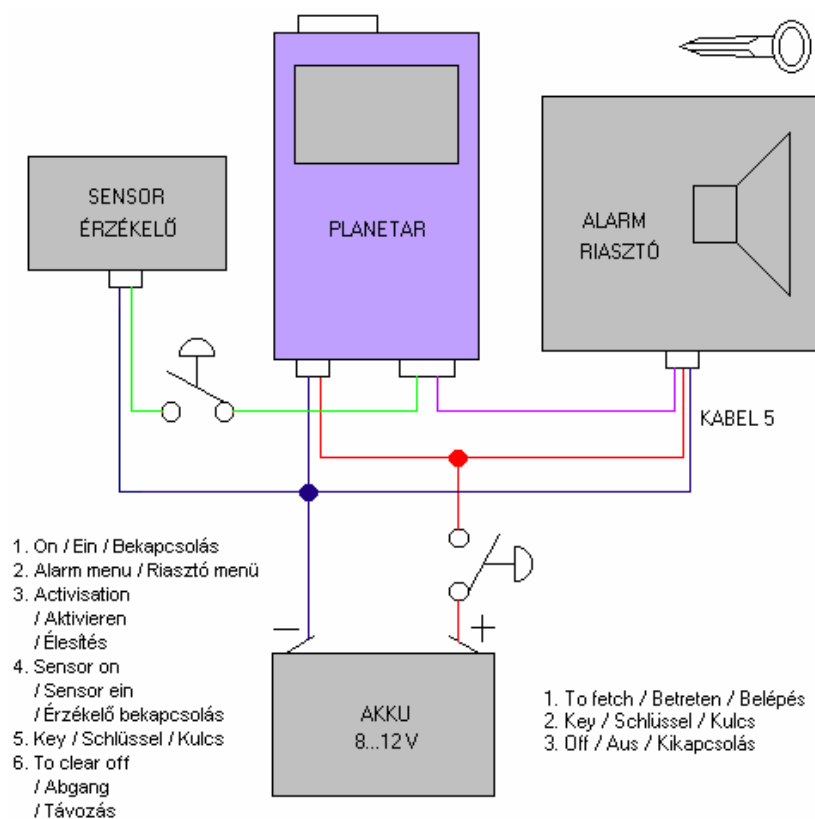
SENSOR
ÉRZÉKELŐ

PLANETAR

ALARM
RIASZTÓ

KABEL 5

1. On / Ein / Bekapcsolás
2. Alarm menu / Riasztó menü
3. Activisation / Aktivieren / Élesítés
4. Sensor on / Sensor ein / Érzékelő bekapcsolás
5. Key / Schlüssel / Kulcs
6. To clear off / Abgang / Távozás

−
+

AKKU
8...12 V

1. To fetch / Betreten / Belépés
2. Key / Schlüssel / Kulcs
3. Off / Aus / Kikapcsolás